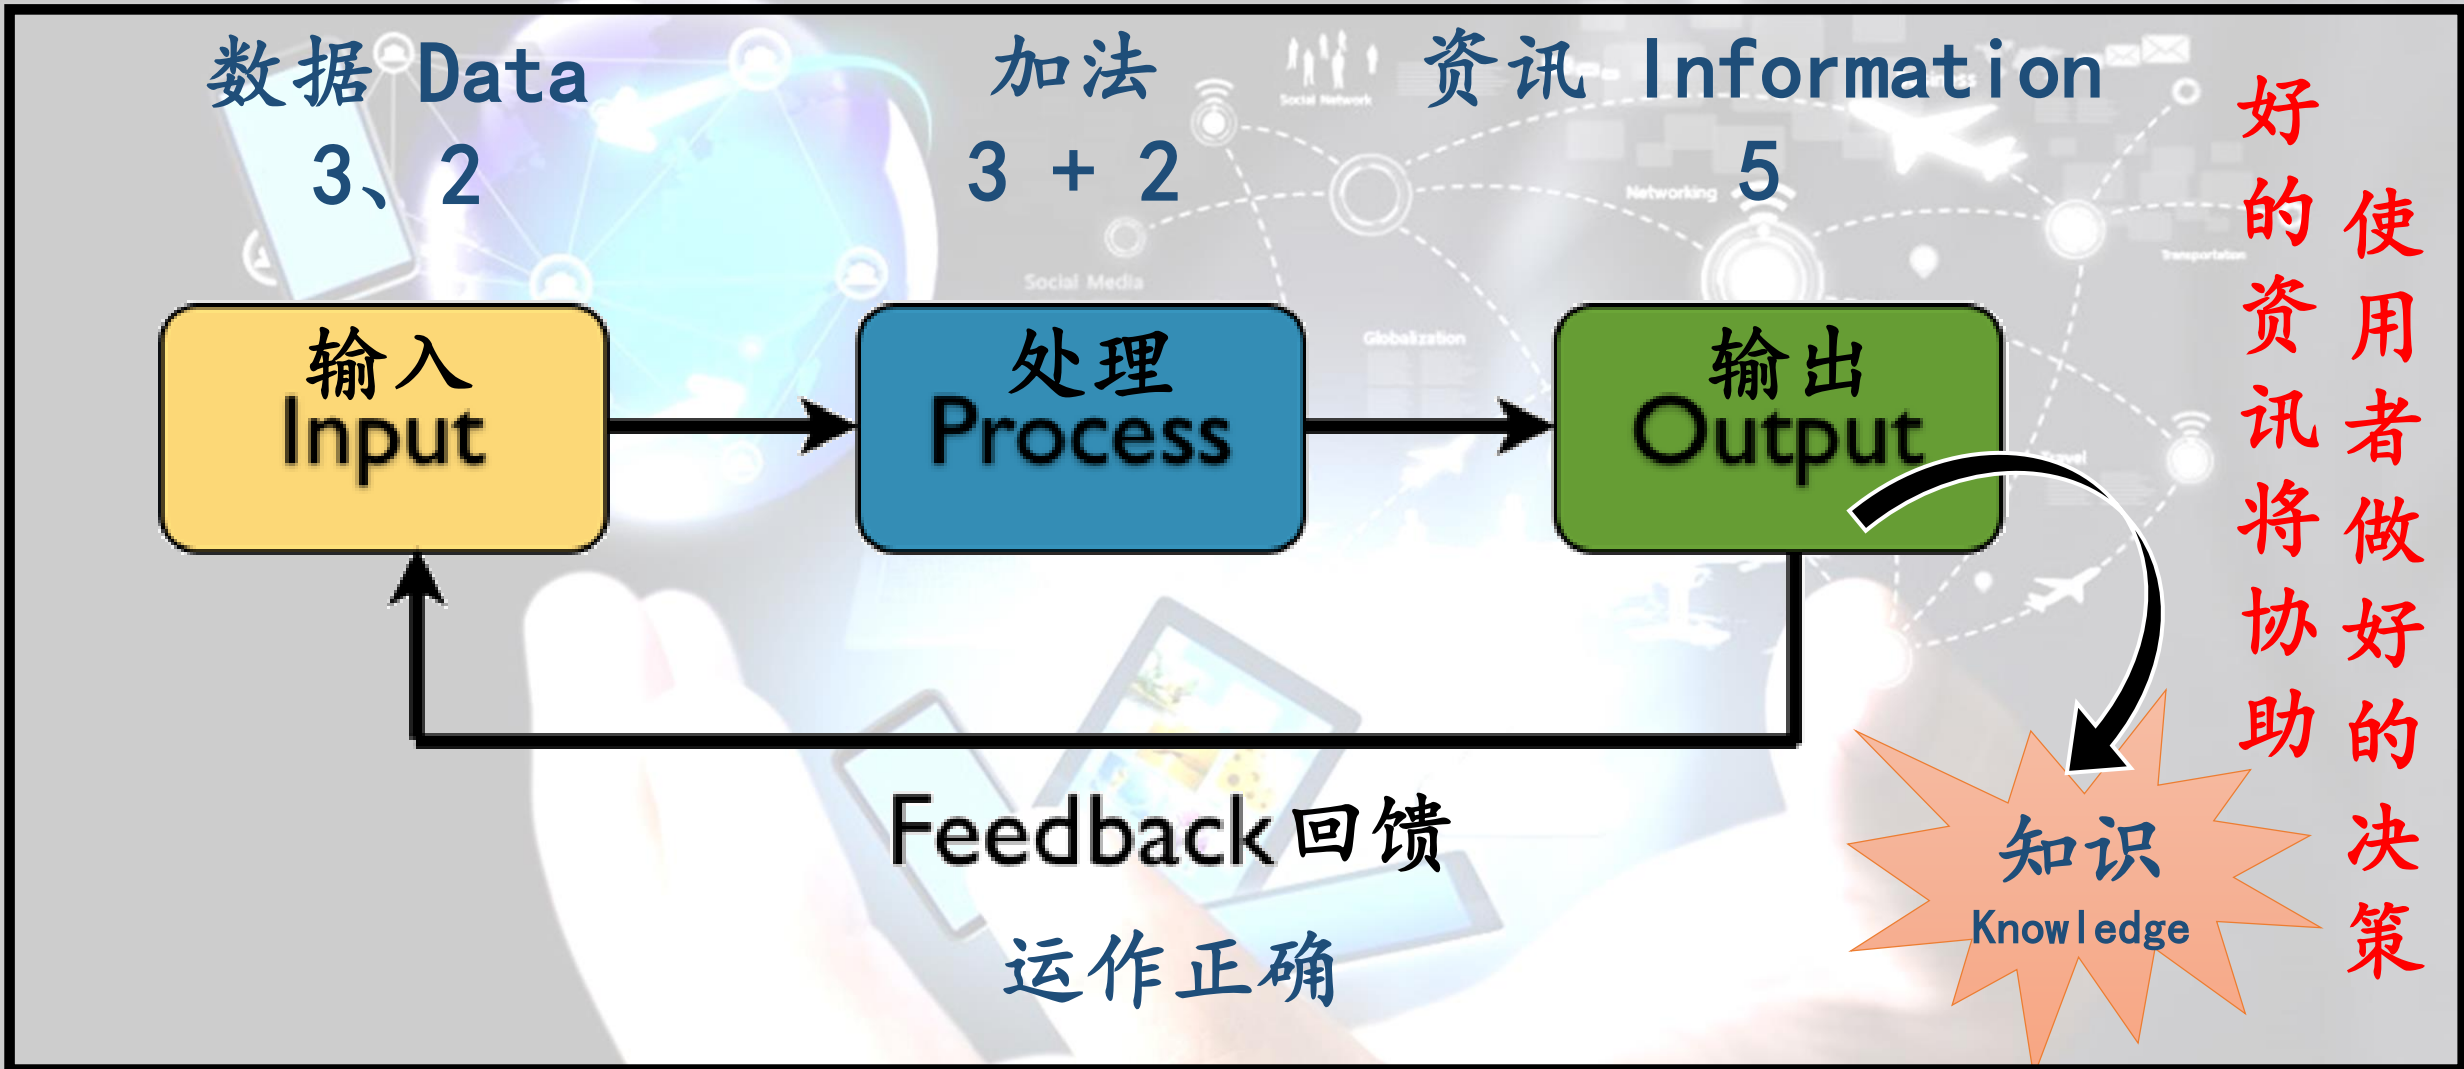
数据 Data
3、2

加法
3 + 2

资讯 Information
5

Social Network

Networking

Social Media

Globalization

Transportation

Travel

输入
Input

处理
Process

输出
Output

Feedback 回馈

运作正确

知识
Knowledge

好的资讯将协助

使用者做好的决策